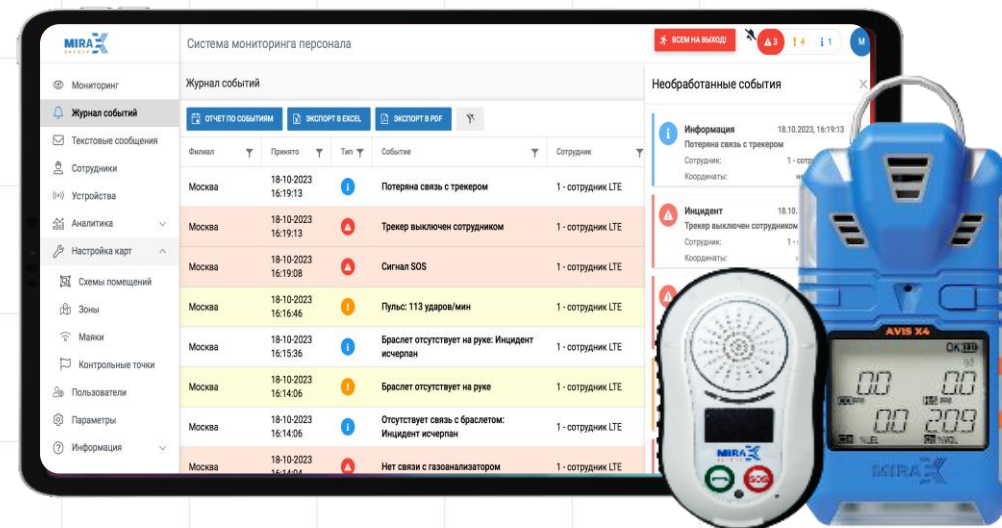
MIRA

Система мониторинга персонала

ВСЕМ НА ВЫХОД!

3 4 1 M

Мониторинг
Журнал событий
Текстовые сообщения
Сотрудники
Устройства
Аналитика
Настройка карт
Схемы помещений
Зоны
Маяки
Контрольные точки
Пользователи
Параметры
Информация

Журнал событий

ОТЧЕТ ПО СОБЫТИЯМ | ЭКСПОРТ В EXCEL | ЭКСПОРТ В PDF

| Филиал | Принято | Тип | Событие | Сотрудник |
|---|---|---|---|---|
| Москва | 18-10-2023 16:19:13 | i | Потеряна связь с трекером | 1 - сотрудник LTE |
| Москва | 18-10-2023 16:19:13 | ! | Трекер выключен сотрудником | 1 - сотрудник LTE |
| Москва | 18-10-2023 16:19:08 | ! | Сигнал SOS | 1 - сотрудник LTE |
| Москва | 18-10-2023 16:16:46 | ! | Пульс: 113 ударов/мин | 1 - сотрудник LTE |
| Москва | 18-10-2023 16:15:36 | i | Браслет отсутствует на руке: Инцидент исчерпан | 1 - сотрудник LTE |
| Москва | 18-10-2023 16:14:06 | ! | Браслет отсутствует на руке | 1 - сотрудник LTE |
| Москва | 18-10-2023 16:14:06 | i | Отсутствует связь с браслетом: Инцидент исчерпан | 1 - сотрудник LTE |
| Москва | 18-10-2023 16:14:04 | ! | Нет связи с газоанализатором | 1 - сотрудник LTE |

Необработанные события

Информация 18.10.2023, 16:19:13
Потеряна связь с трекером
Сотрудник: 1 - с
Координаты: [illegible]

Инцидент 18.10.2023, 16:19:13
Трекер выключен сотрудником
Сотрудник: 1 - с
Координаты: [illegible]

AVIS X4
OK
0.0 0.0
0.0 20.9
CO PPM
%LEL %VOL

MIRA
SOS
MIRA